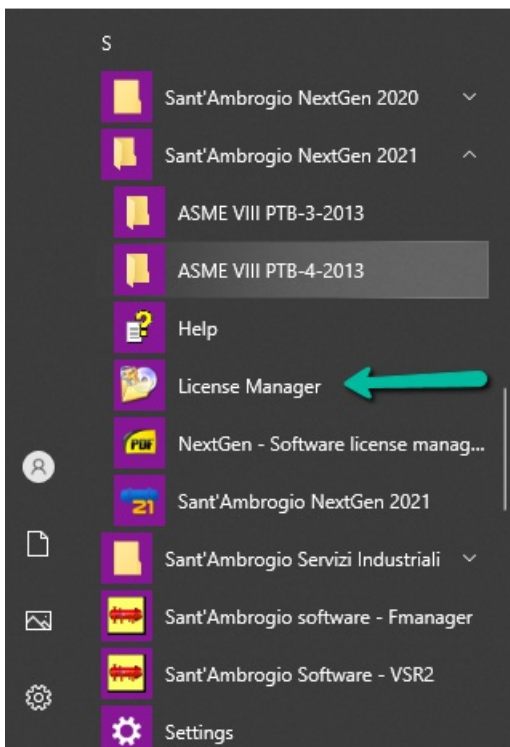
S

Sant'Ambrogio NextGen 2020

Sant'Ambrogio NextGen 2021

ASME VIII PTB-3-2013

ASME VIII PTB-4-2013

Help

License Manager

NextGen - Software license manag...

Sant'Ambrogio NextGen 2021

Sant'Ambrogio Servizi Industriali

Sant'Ambrogio software - Fmanager

Sant'Ambrogio Software - VSR2

Settings